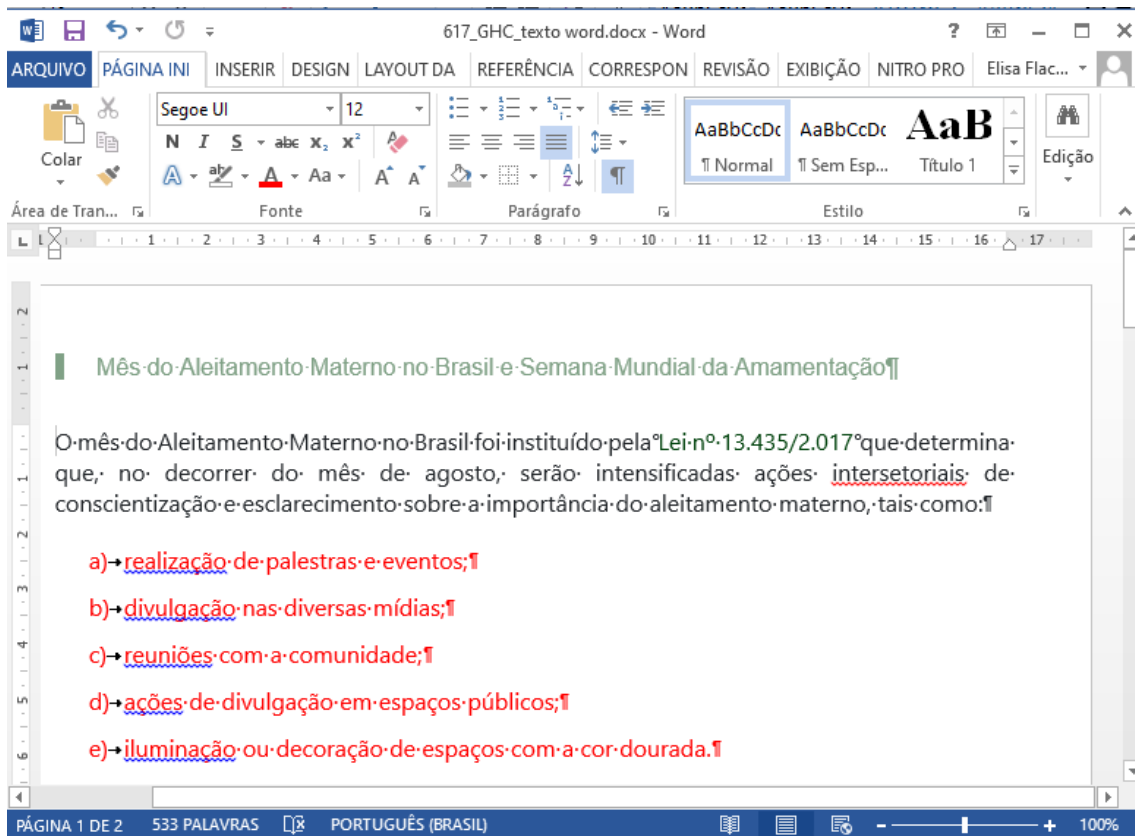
617_GHC_texto word.docx - Word

ARQUIVO PÁGINA INI INSERIR DESIGN LAYOUT DA REFERÊNCIA CORRESPON REVISÃO EXIBIÇÃO NITRO PRO Elisa Flac...

Colar
Segoe UI 12
N I S abc $x_2$ $x^2$
Aa
AaBbCcDc ¶ Normal
AaBbCcDc ¶ Sem Esp...
AaB Título 1
Edição

Área de Tran... Fonte Parágrafo Estilo

Mês do Aleitamento Materno no Brasil e Semana Mundial da Amamentação

O mês do Aleitamento Materno no Brasil foi instituído pela Lei nº 13.435/2.017 que determina que, no decorrer do mês de agosto, serão intensificadas ações intersetoriais de conscientização e esclarecimento sobre a importância do aleitamento materno, tais como:

a) realização de palestras e eventos;

b) divulgação nas diversas mídias;

c) reuniões com a comunidade;

d) ações de divulgação em espaços públicos;

e) iluminação ou decoração de espaços com a cor dourada.

PÁGINA 1 DE 2 533 PALAVRAS PORTUGUÊS (BRASIL) 100%